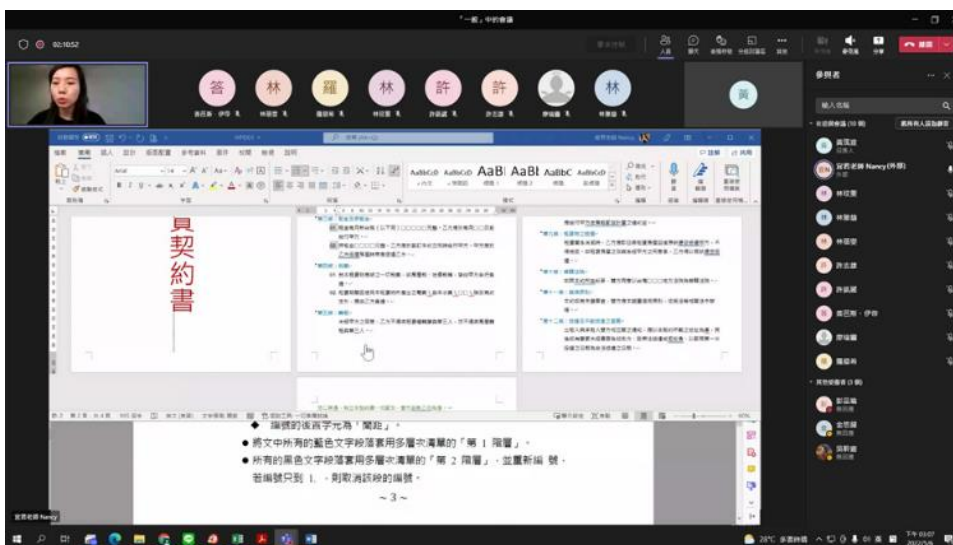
「一般」中的會議

02:10:52

人員 聊天 舉手 反應 分組討論室 其他

參與者

籤 林 羅 林 許 許 林 黃

員
契
約
書

AaBbCcD AaBbCcD AaBl AaBl AaBbC AaBbCcD

◆ 編號的後面字元為「間距」。

● 將文中所有的藍色文字段落套用多層次清單的「第 1 階層」。

● 所有的黑色文字段落套用多層次清單的「第 2 階層」，並重新編 號，若編號只到 1.，則取消該段的編號。

~ 3 ~

宜君老師 Nancy

參與者

輸入名稱

宜君老師 Nancy (外部)

28°C 多雲時晴